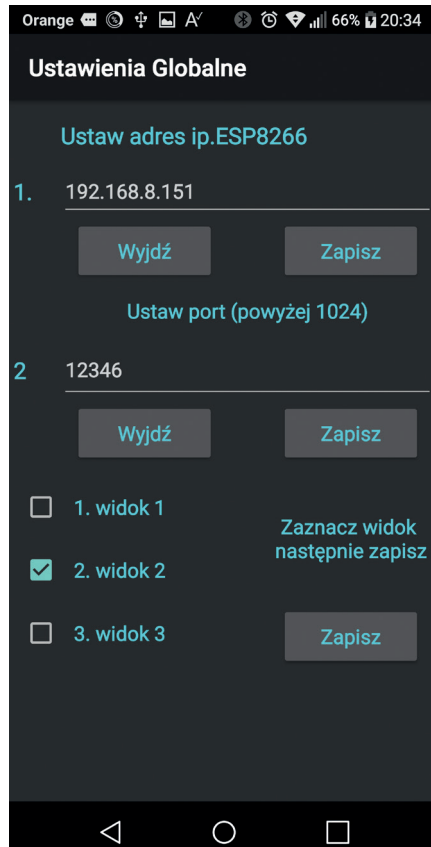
Orange 66% 20:34

Ustawienia Globalne

Ustaw adres ip.ESP8266

1. 192.168.8.151

Wyjdź Zapisz

Ustaw port (powyżej 1024)

2 12346

Wyjdź Zapisz

1. widok 1

2. widok 2

3. widok 3

Zaznacz widok następnie zapisz

Zapisz